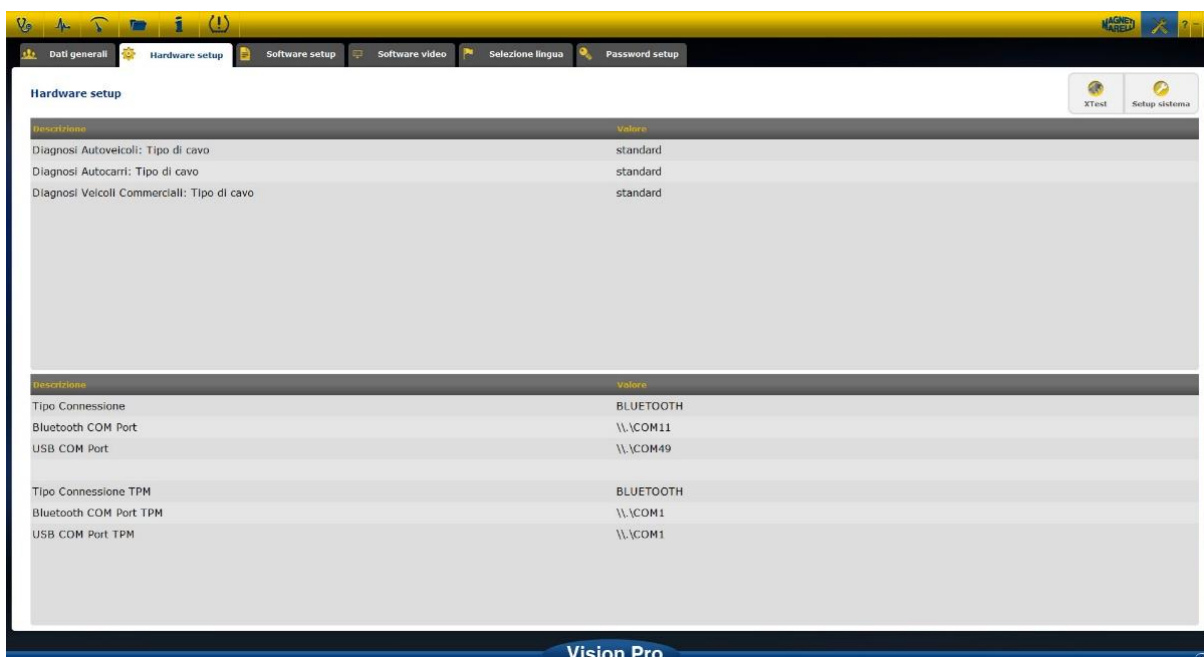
MAGNETI MARELLI ?

Dati generali | Hardware setup | Software setup | Software video | Selezione lingua | Password setup

Hardware setup

XTest | Setup sistema

| Descrizione | Valore |
|---|---|
| Diagnosi Autoveicoli: Tipo di cavo | standard |
| Diagnosi Autocarri: Tipo di cavo | standard |
| Diagnosi Veicoli Commerciali: Tipo di cavo | standard |

| Descrizione | Valore |
|---|---|
| Tipo Connessione | BLUETOOTH |
| Bluetooth COM Port | \\.\COM11 |
| USB COM Port | \\.\COM49 |
| | |
| Tipo Connessione TPM | BLUETOOTH |
| Bluetooth COM Port TPM | \\.\COM1 |
| USB COM Port TPM | \\.\COM1 |

Vision Pro